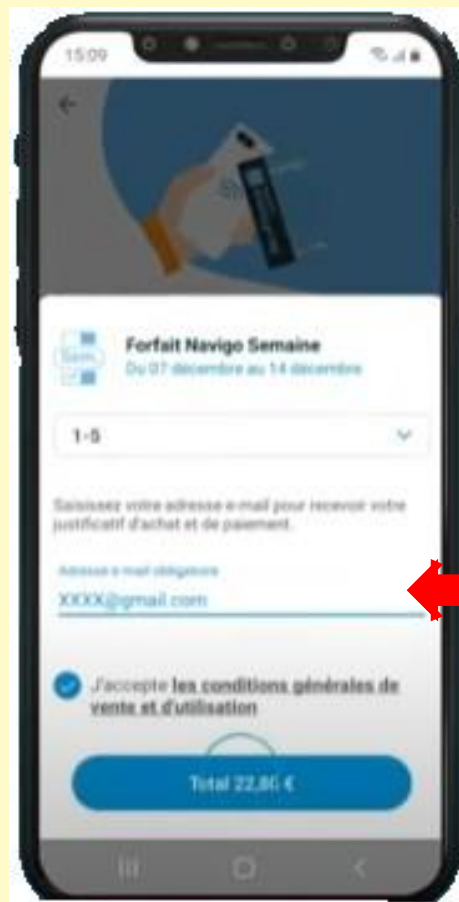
15:09

Sem.

Forfait Navigo Semaine
Du 07 décembre au 14 décembre

1-5

Saisissez votre adresse e-mail pour recevoir votre justificatif d'achat et de paiement.

Adresse e-mail obligatoire
XXXX@gmail.com

J'accepte les conditions générales de vente et d'utilisation

Total 22,80 €